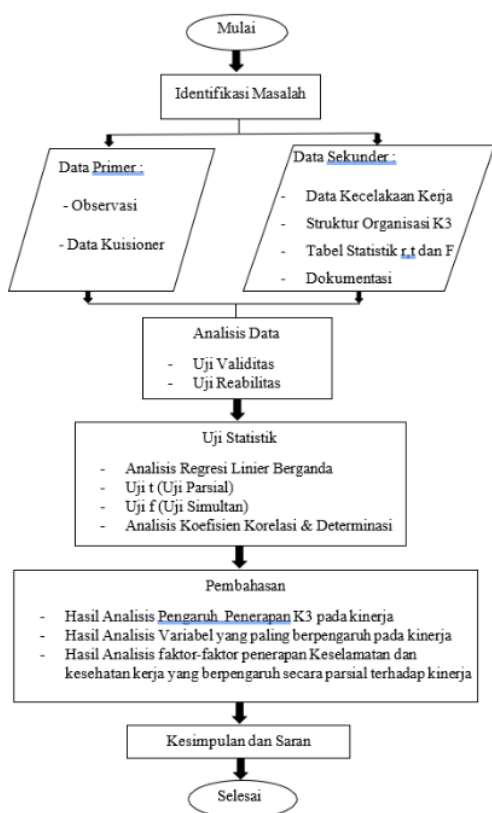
Mulai

Identifikasi Masalah

Data Primer :

- Observasi

- Data Kuisioner

Data Sekunder :

- Data Kecelakaan Kerja

- Struktur Organisasi K3

- Tabel Statistik r,t dan F

- Dokumentasi

Analisis Data

- Uji Validitas
- Uji Reabilitas

Uji Statistik

- Analisis Regresi Linier Berganda
- Uji t (Uji Parsial)
- Uji f (Uji Simultan)
- Analisis Koefisien Korelasi & Determinasi

Pembahasan

- Hasil Analisis Pengaruh Penerapan K3 pada kinerja
- Hasil Analisis Variabel yang paling berpengaruh pada kinerja
- Hasil Analisis faktor-faktor penerapan Keselamatan dan kesehatan kerja yang berpengaruh secara parsial terhadap kinerja

Kesimpulan dan Saran

Selesai